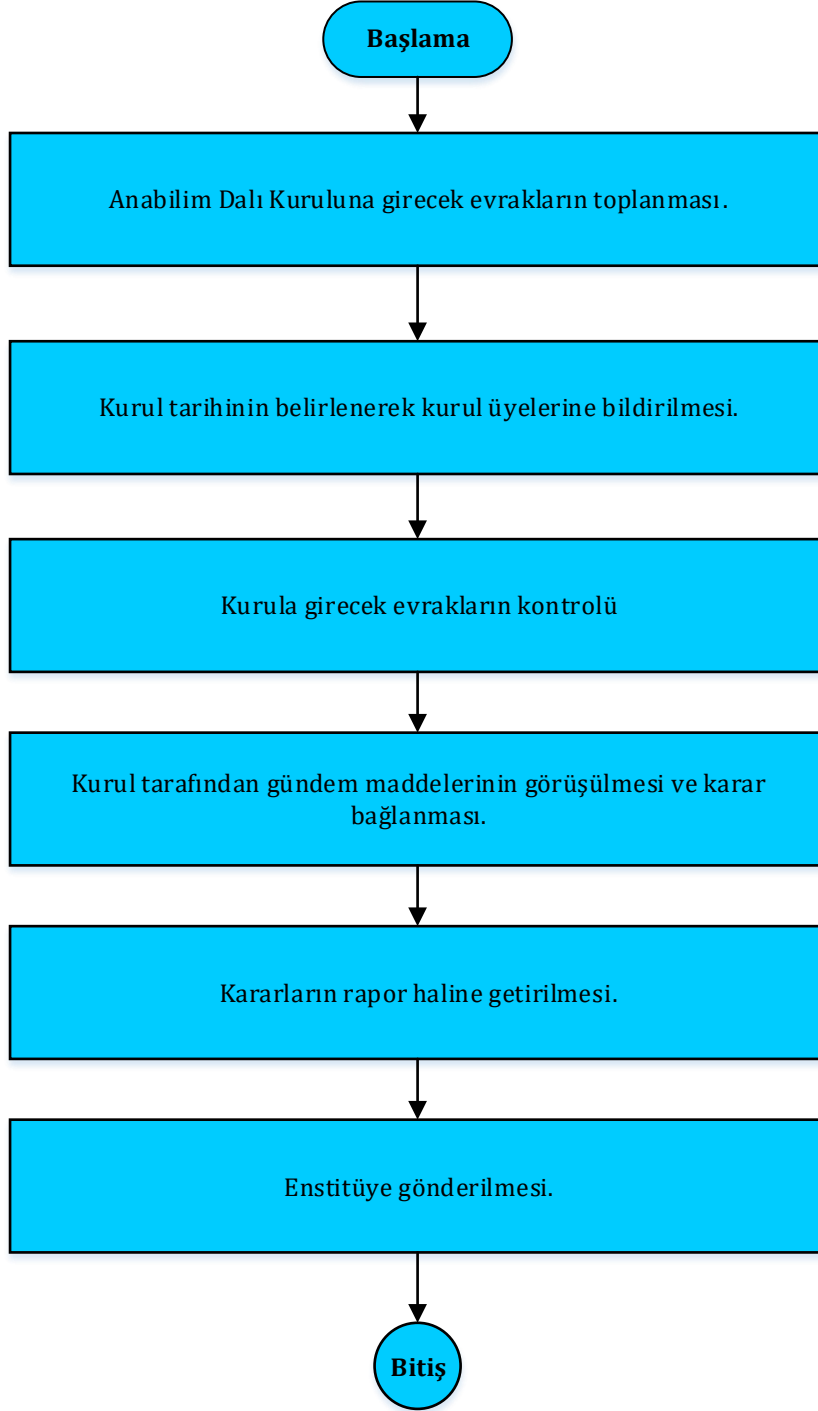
Başlama

Anabilim Dalı Kuruluna girecek evrakların toplanması.

Kurul tarihinin belirlenerek kurul üyelerine bildirilmesi.

Kurula girecek evrakların kontrolü

Kurul tarafından gündem maddelerinin görüşülmesi ve karar bağlanması.

Kararların rapor haline getirilmesi.

Enstitüye gönderilmesi.

Bitiş